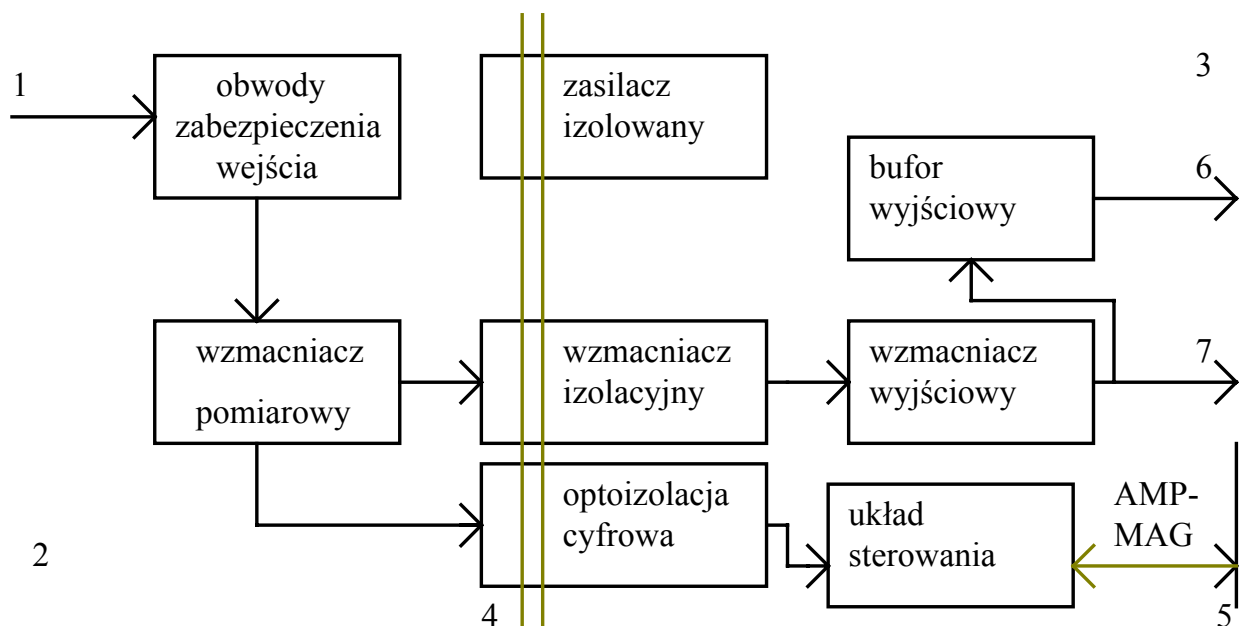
1

obwody zabezpieczenia wejścia

zasilacz izolowany

3

bufor wyjściowy

6

wzmacniacz pomiarowy

wzmacniacz izolacyjny

wzmacniacz wyjściowy

7

optoizolacja cyfrowa

układ sterowania

AMP-MAG

2

4

5